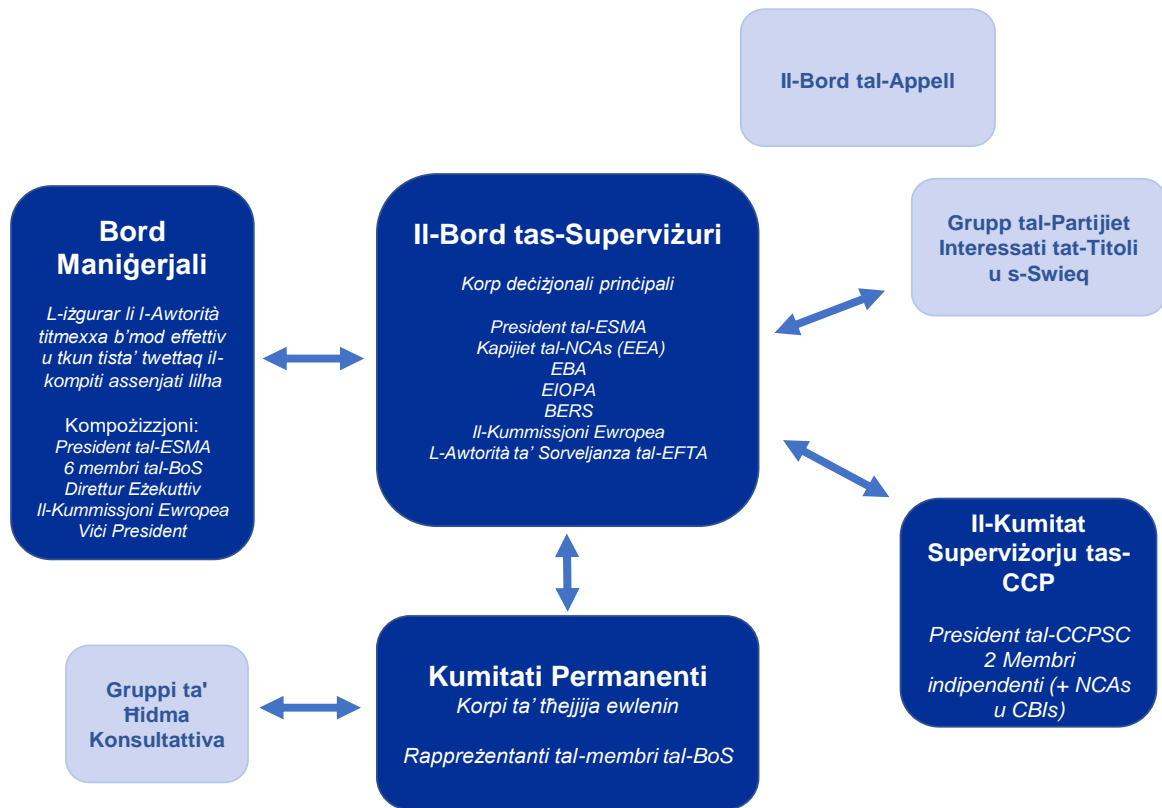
Il-Bord tal-Appell

Bord Maniġerjali

L-iżgurar li l-Awtorità titmexxa b'mod effettiv u tkun tista' twettaq il-kompiti assenjati lilha

Kompożizzjoni:
President tal-ESMA
6 membri tal-BoS
Direttur Eżekuttiv
Il-Kummissjoni Ewropea
Viċi President

Il-Bord tas-Superviżuri

Korp deċiżjonali prinċipali

President tal-ESMA
Kapijiet tal-NCAs (EEA)
EBA
EIOPA
BERS
Il-Kummissjoni Ewropea
L-Awtorità ta' Sorveljanza tal-EFTA

Grupp tal-Partijiet Interessati tat-Titoli u s-Swieq

Il-Kumitat Superviżorju tas-CCP

President tal-CCPSC
2 Membri indipendenti (+ NCAs u CBIs)

Gruppi ta' Ħidma Konsultattiva

Kumitati Permanenti
Korpi ta' tħejjija ewlenin

Rappreżentanti tal-membri tal-BoS